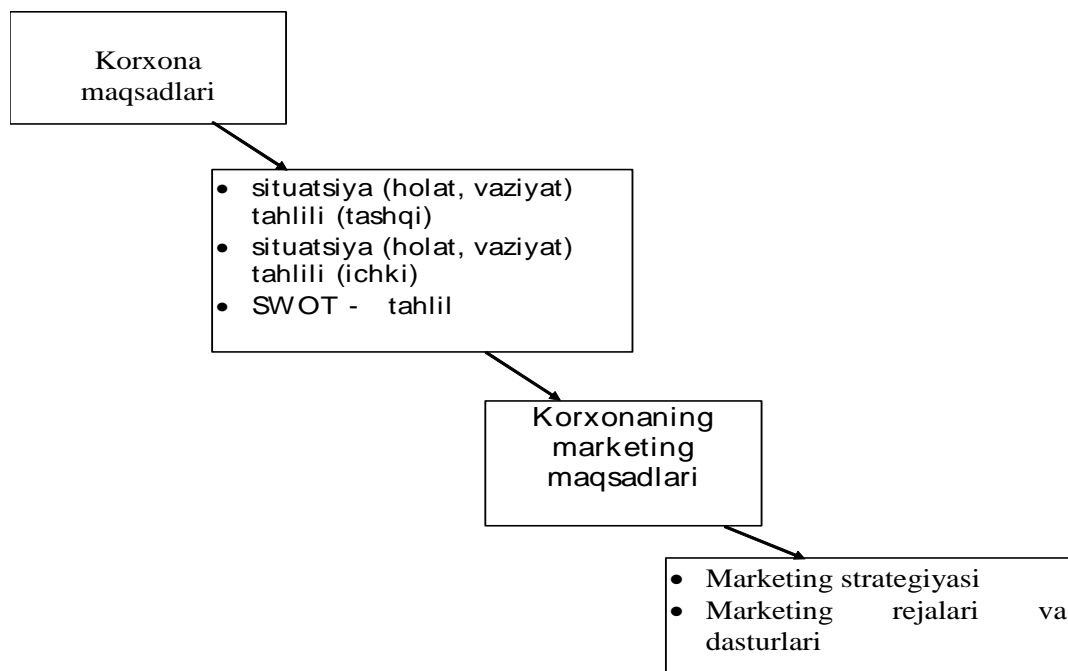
Korxona maqsadlari

- situatsiya (holat, vaziyat) tahlili (tashqi)
- situatsiya (holat, vaziyat) tahlili (ichki)
- SWOT - tahlil

Korxonaning marketing maqsadlari

- Marketing strategiyasi
- Marketing rejalari va dasturlari